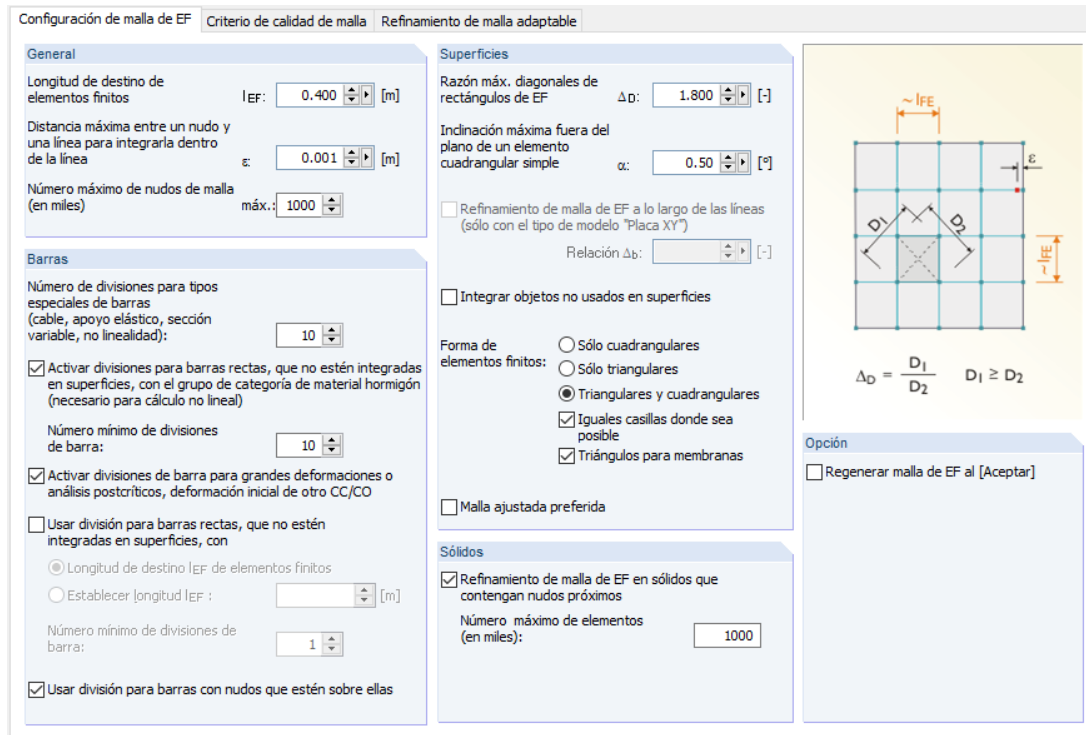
Configuración de malla de EF | Criterio de calidad de malla | Refinamiento de malla adaptable

General

Longitud de destino de elementos finitos $l_{EF}$: 0.400 [m]

Distancia máxima entre un nudo y una línea para integrarla dentro de la línea ε: 0.001 [m]

Número máximo de nudos de malla (en miles) máx.: 1000

Barras

Número de divisiones para tipos especiales de barras (cable, apoyo elástico, sección variable, no linealidad): 10

☑ Activar divisiones para barras rectas, que no estén integradas en superficies, con el grupo de categoría de material hormigón (necesario para cálculo no lineal)

Número mínimo de divisiones de barra: 10

☑ Activar divisiones de barra para grandes deformaciones o análisis postcríticos, deformación inicial de otro CC/CO

☐ Usar división para barras rectas, que no estén integradas en superficies, con

◉ Longitud de destino $l_{EF}$ de elementos finitos

○ Establecer longitud $l_{EF}$ : [m]

Número mínimo de divisiones de barra: 1

☑ Usar división para barras con nudos que estén sobre ellas

Superficies

Razón máx. diagonales de rectángulos de EF $\Delta_D$: 1.800 [-]

Inclinación máxima fuera del plano de un elemento cuadrangular simple α: 0.50 [°]

☐ Refinamiento de malla de EF a lo largo de las líneas (sólo con el tipo de modelo "Placa XY")

Relación $\Delta_b$: [-]

☐ Integrar objetos no usados en superficies

Forma de elementos finitos:
○ Sólo cuadrangulares
○ Sólo triangulares
◉ Triangulares y cuadrangulares
☑ Iguales casillas donde sea posible
☑ Triángulos para membranas

☐ Malla ajustada preferida

Sólidos

☑ Refinamiento de malla de EF en sólidos que contengan nudos próximos

Número máximo de elementos (en miles): 1000

~ $l_{FE}$
ε
$D_1$
$D_2$
~ $l_{FE}$

$\Delta_D = \frac{D_1}{D_2}$ $D_1 \geq D_2$

Opción

☐ Regenerar malla de EF al [Aceptar]